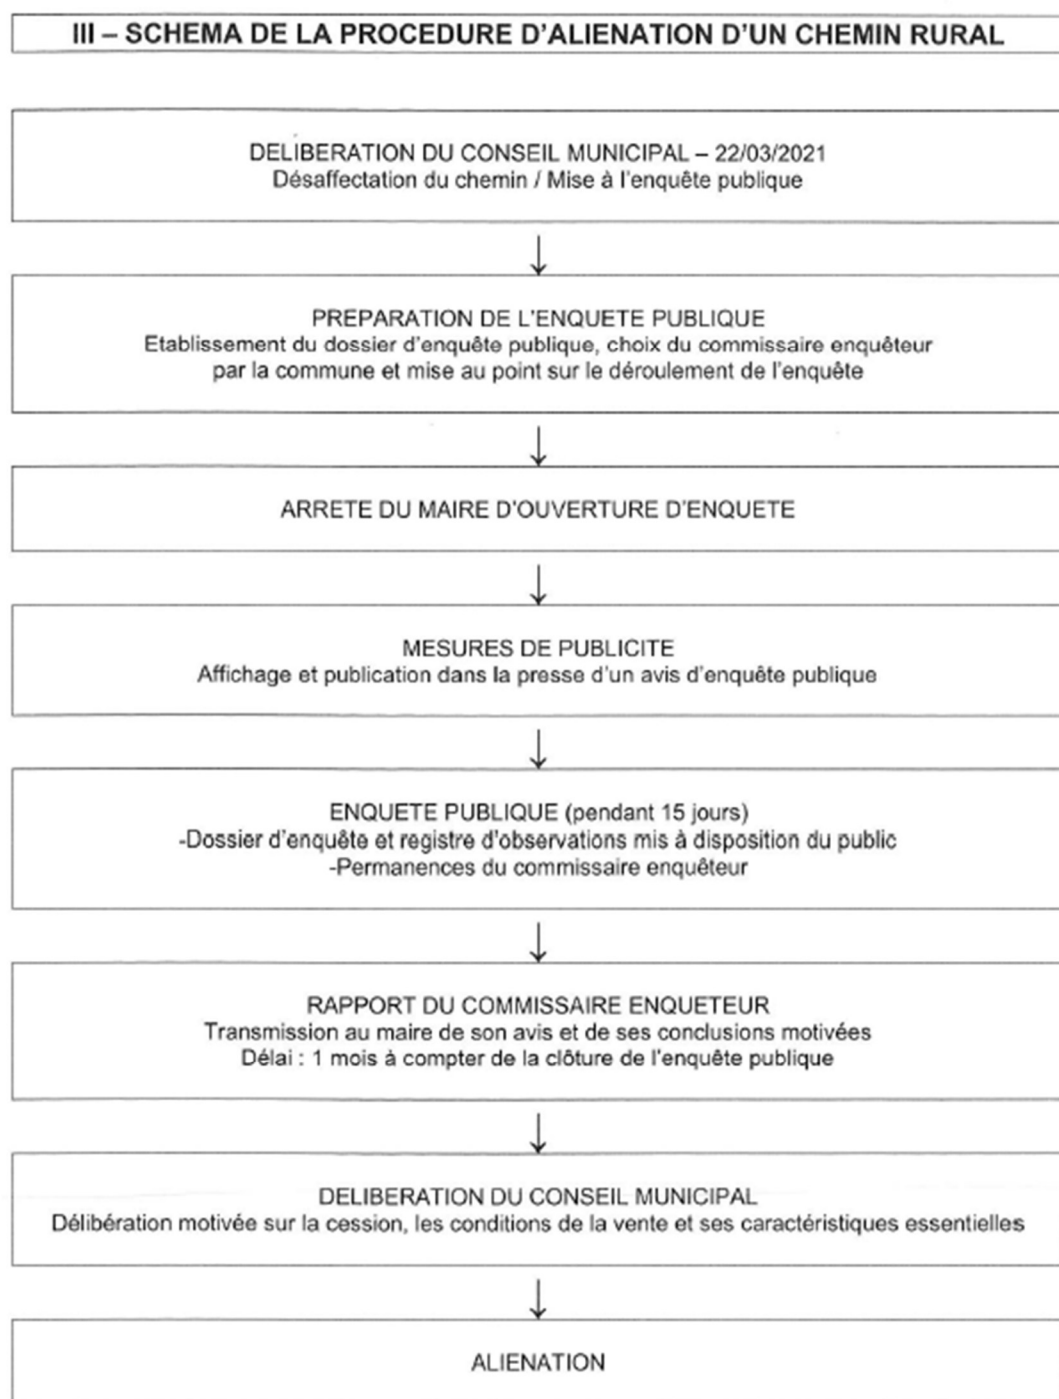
III – SCHEMA DE LA PROCEDURE D'ALIENATION D'UN CHEMIN RURAL

DELIBERATION DU CONSEIL MUNICIPAL – 22/03/2021
Désaffectation du chemin / Mise à l'enquête publique

PREPARATION DE L'ENQUETE PUBLIQUE
Etablissement du dossier d'enquête publique, choix du commissaire enquêteur par la commune et mise au point sur le déroulement de l'enquête

ARRETE DU MAIRE D'OUVERTURE D'ENQUETE

MESURES DE PUBLICITE
Affichage et publication dans la presse d'un avis d'enquête publique

ENQUETE PUBLIQUE (pendant 15 jours)
-Dossier d'enquête et registre d'observations mis à disposition du public
-Permanences du commissaire enquêteur

RAPPORT DU COMMISSAIRE ENQUETEUR
Transmission au maire de son avis et de ses conclusions motivées
Délai : 1 mois à compter de la clôture de l'enquête publique

DELIBERATION DU CONSEIL MUNICIPAL
Délibération motivée sur la cession, les conditions de la vente et ses caractéristiques essentielles

ALIENATION